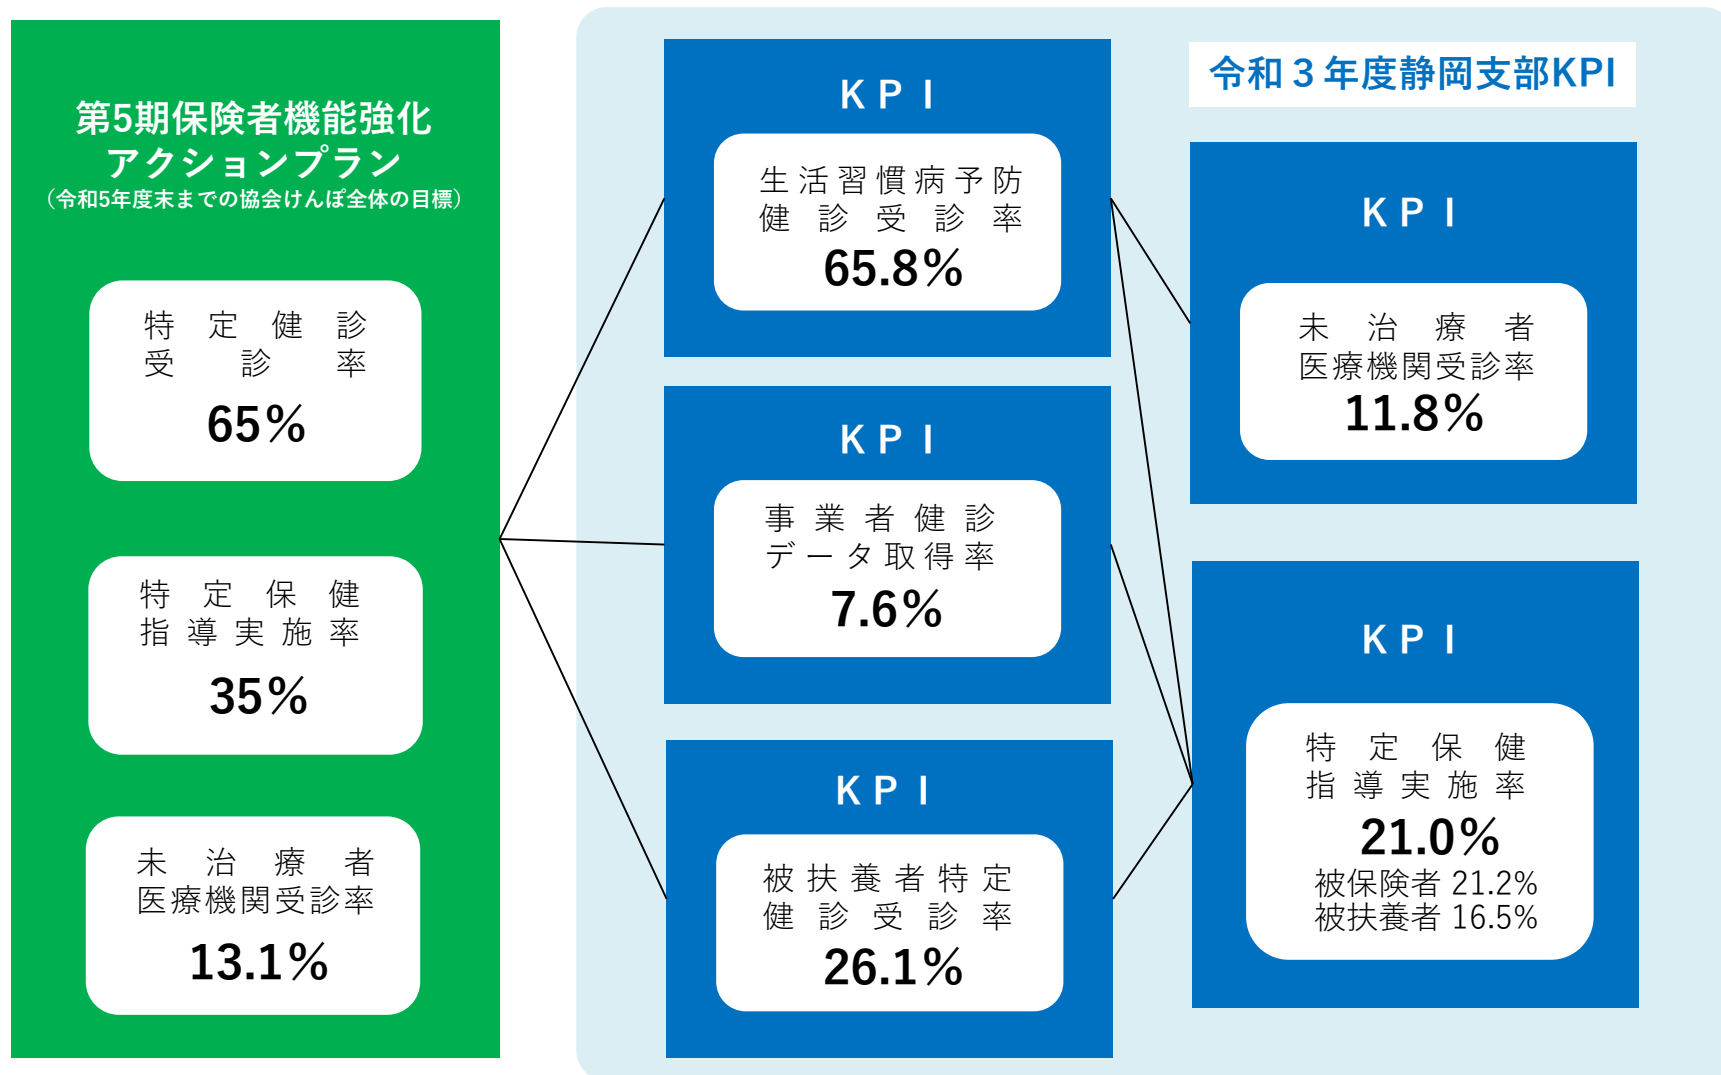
第5期保険者機能強化
アクションプラン
（令和5年度末までの協会けんぽ全体の目標）

特定健診受診率
65%

特定保健指導実施率
35%

未治療者医療機関受診率
13.1%

令和３年度静岡支部KPI

KPI
生活習慣病予防健診受診率
65.8%

KPI
事業者健診データ取得率
7.6%

KPI
被扶養者特定健診受診率
26.1%

KPI
未治療者医療機関受診率
11.8%

KPI
特定保健指導実施率
21.0%
被保険者 21.2%
被扶養者 16.5%